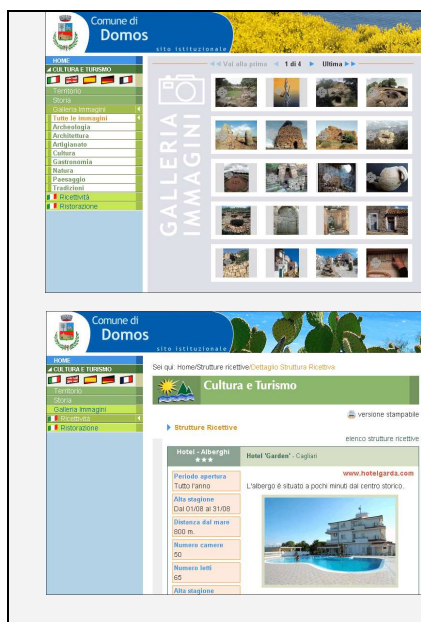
Comune di
Domos
sito istituzionale

HOME
CULTURA E TURISMO
Territorio
Storia
Galleria Immagini
Tutte le immagini
Archeologia
Architettura
Artigianato
Cultura
Gastronomia
Natura
Paesaggio
Tradizioni
Ricettività
Ristorazione

GALLERIA IMMAGINI

Vai alla prima 1 di 4 Ultima

Comune di
Domos
sito istituzionale

HOME
CULTURA E TURISMO
Territorio
Storia
Galleria Immagini
Ricettività
Ristorazione

Sei qui: Home/Strutture ricettive/Dettaglio Struttura Ricettiva

Cultura e Turismo

versione stampabile

Strutture Ricettive

elenco strutture ricettive

Hotel - Alberghi
★★★

Hotel "Garden" - Cagliari

www.hotelgarda.com

Periodo apertura
Tutto l'anno

L'albergo è situato a pochi minuti dal centro storico.

Alta stagione
Dal 01/08 al 31/08

Distanza dal mare
800 m.

Numero camere
50

Numero letti
65

Alta stagione